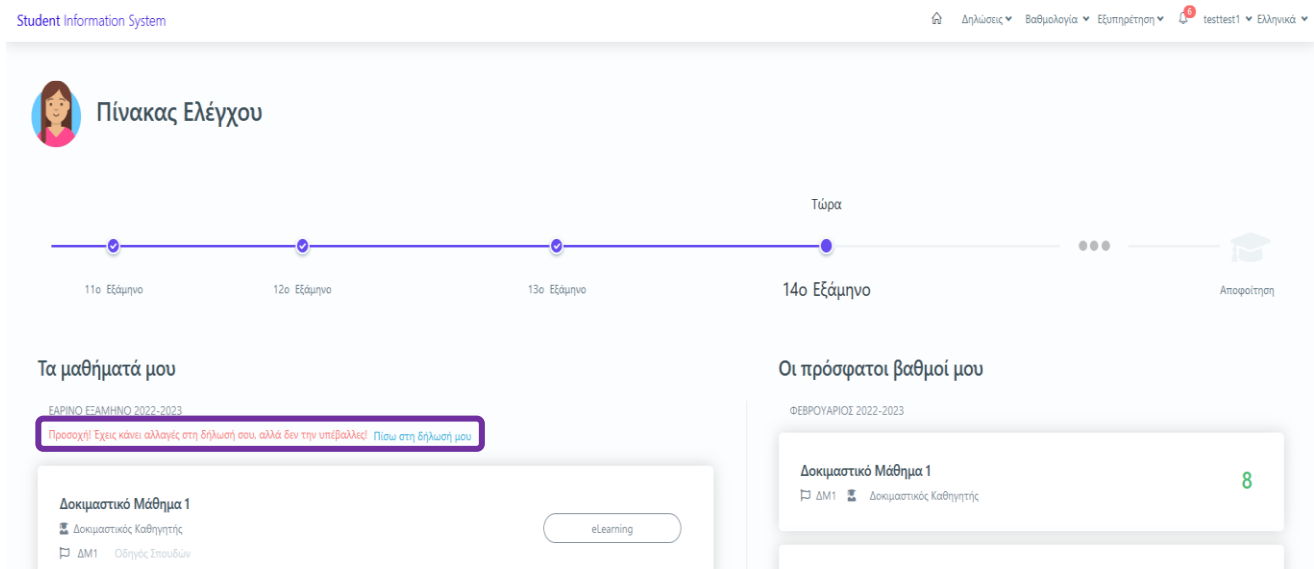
Student Information System

Δηλώσεις Βαθμολογία Εξυπηρέτηση 6 testtest1 Ελληνικά

Πίνακας Ελέγχου

Τώρα

11ο Εξάμηνο

12ο Εξάμηνο

13ο Εξάμηνο

14ο Εξάμηνο

Αποφοίτηση

Τα μαθήματά μου

ΕΑΡΙΝΟ ΕΞΑΜΗΝΟ 2022-2023

Προσοχή! Έχεις κάνει αλλαγές στη δήλωσή σου, αλλά δεν την υπέβαλλες! Πίσω στη δήλωσή μου

Δοκιμαστικό Μάθημα 1

Δοκιμαστικός Καθηγητής

ΔΜ1 Οδηγός Σπουδών

eLearning

Οι πρόσφατοι βαθμοί μου

ΦΕΒΡΟΥΑΡΙΟΣ 2022-2023

Δοκιμαστικό Μάθημα 1

ΔΜ1 Δοκιμαστικός Καθηγητής

8